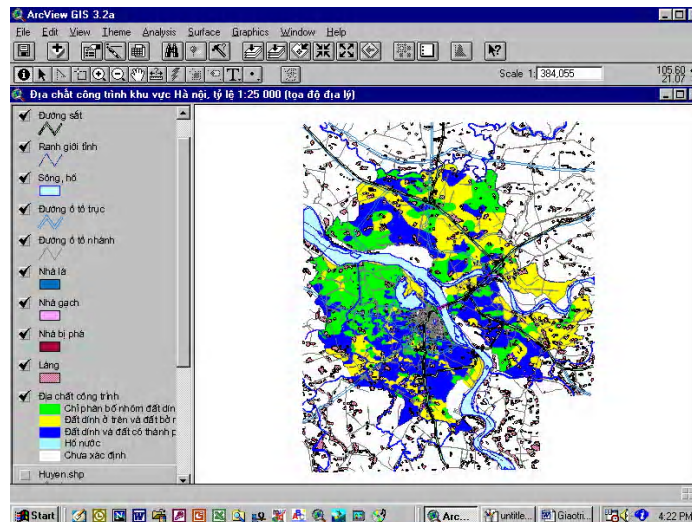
ArcView GIS 3.2a

File Edit View Theme Analysis Surface Graphics Window Help

Scale 1: 384,055

105.60
21.07

Địa chất công trình khu vực Hà nội, tỷ lệ 1:25 000 (tọa độ địa lý)

Đường sắt

Ranh giới tỉnh

Sông, hồ

Đường ô tô trục

Đường ô tô nhánh

Nhà lá

Nhà gạch

Nhà bị phá

Làng

Địa chất công trình
Chỉ phân bố nhóm đất dín
Đất dính ở trên và đất bở r
Đất dính và đất có thành p
Hồ nước
Chưa xác định

Huyen.shp

Start

Arc...

untitle...

Giaotr...

4:22 PM